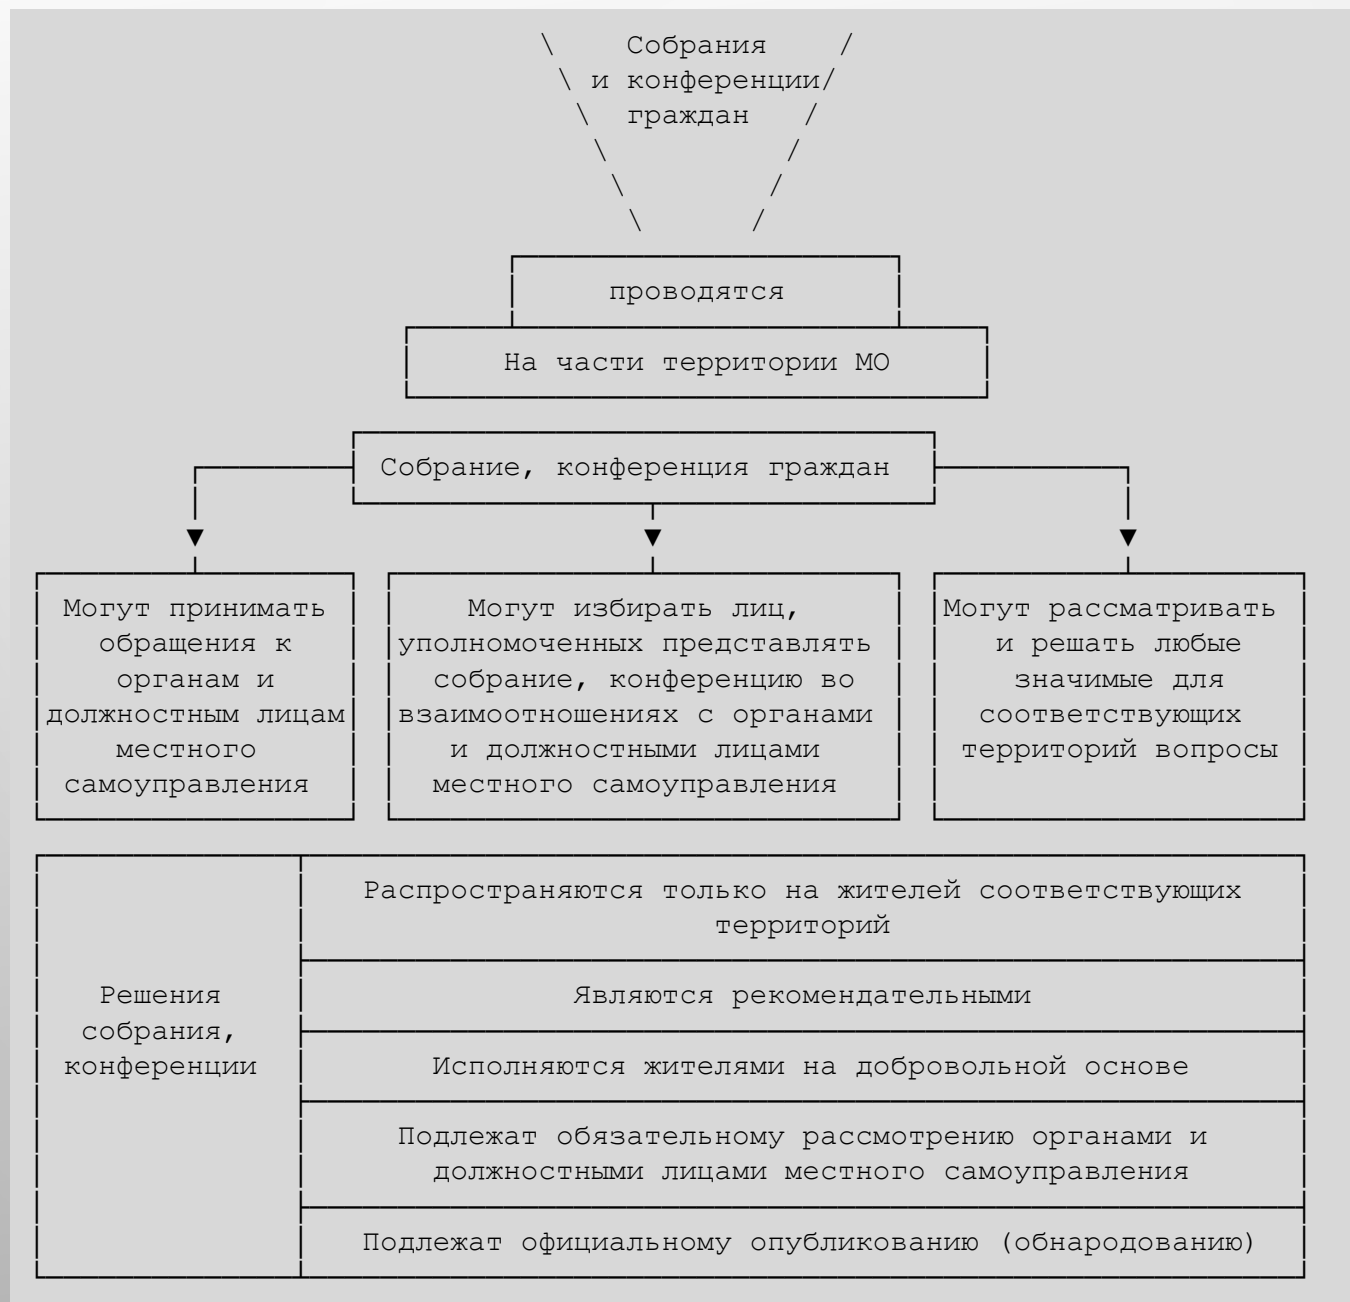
Собрания и конференции граждан

проводятся

На части территории МО

Собрание, конференция граждан

Могут принимать обращения к органам и должностным лицам местного самоуправления

Могут избирать лиц, уполномоченных представлять собрание, конференцию во взаимоотношениях с органами и должностными лицами местного самоуправления

Могут рассматривать и решать любые значимые для соответствующих территорий вопросы

| Решения собрания, конференции | Распространяются только на жителей соответствующих территорий |
|---|---|
| | Являются рекомендательными |
| | Исполняются жителями на добровольной основе |
| | Подлежат обязательному рассмотрению органами и должностными лицами местного самоуправления |
| | Подлежат официальному опубликованию (обнародованию) |